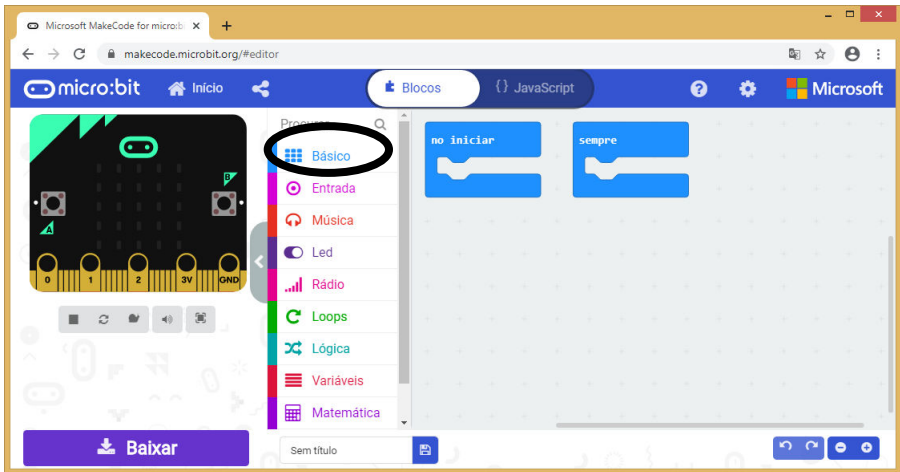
Microsoft MakeCode for micro:bi ×

makecode.microbit.org/#editor

micro:bit Início

Blocos

{} JavaScript

Microsoft

Procurar...

Básico

Entrada

Música

Led

Rádio

Loops

Lógica

Variáveis

Matemática

no iniciar

sempre

B

A

0 1 2 3V GND

Baixar

Sem título